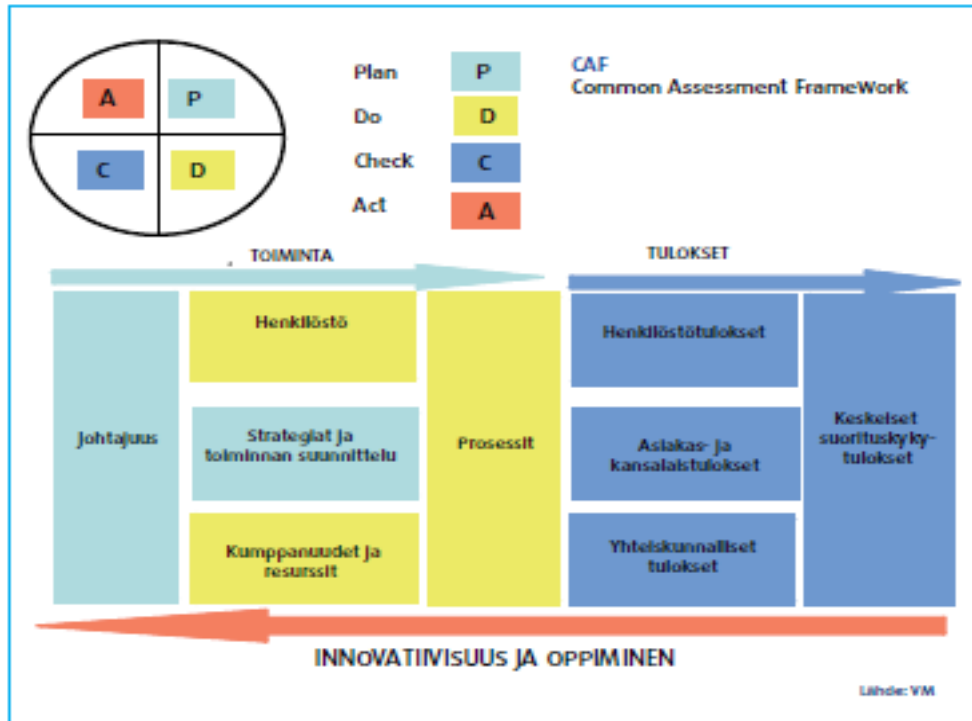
A
P
C
D

Plan P
Do D
Check C
Act A

CAF
Common Assessment FrameWork

TOIMINTA

TULOKSET

Johtajuus

Henkilöstö

Strategiat ja toiminnan suunnittelu

Kumppanuudet ja resurssit

Prosessit

Henkilöstötulokset

Asiakas- ja kansalaistulokset

Yhteiskunnalliset tulokset

Keskeiset suorituskykytulokset

INNOVATIIVISUUS JA OPPIMINEN

Lähde: VM